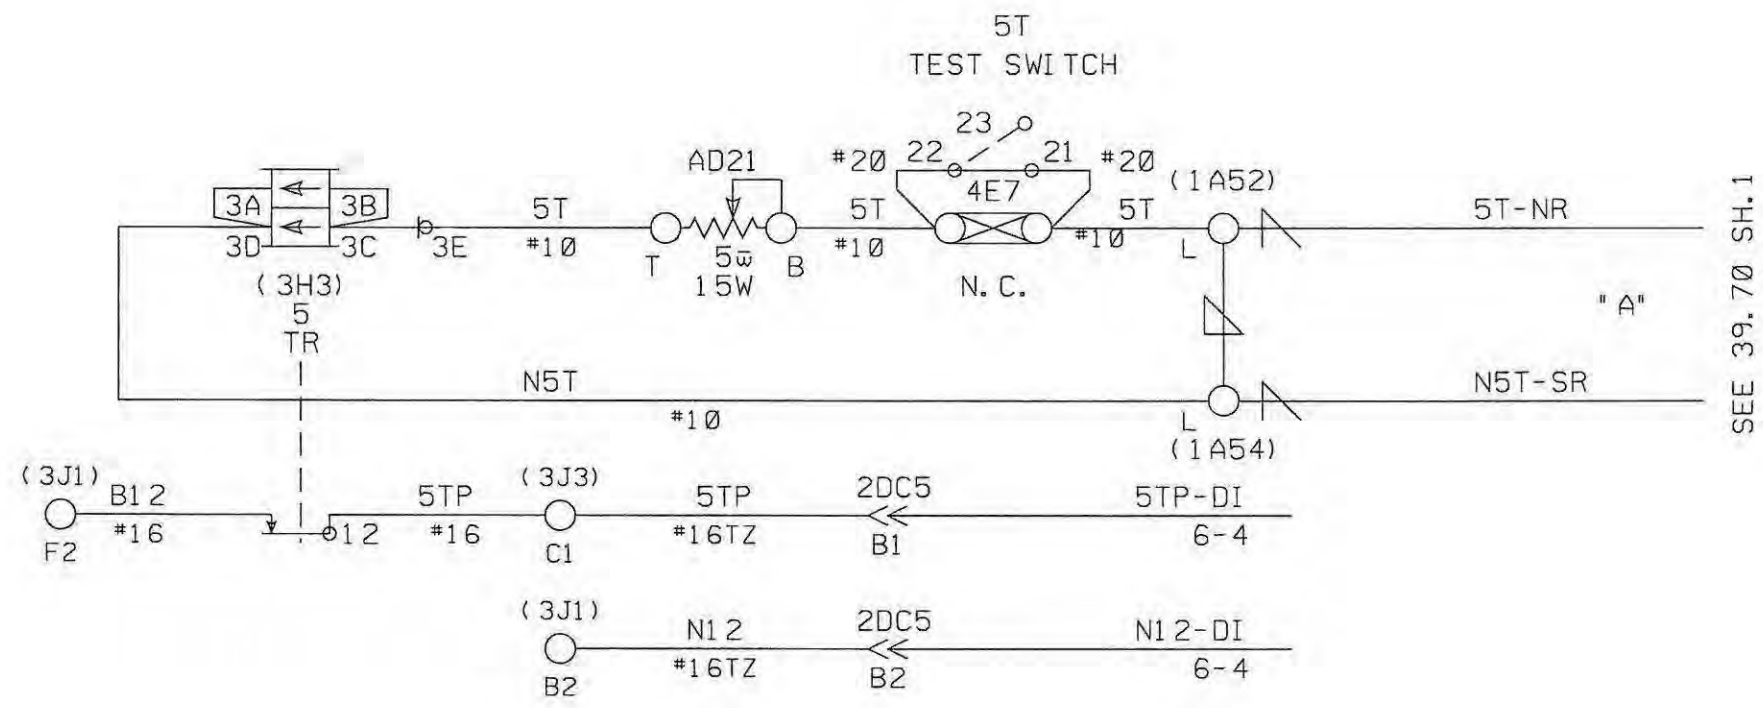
5T
TEST SWITCH

23
22
21
#20
#20
AD21
4E7
(1A52)
3A
3B
3D
3C
3E
5T
#10
T
$5\overline{\omega}$
15W
B
5T
#10
N.C.
5T
#10
L
5T-NR
(3H3)
5
TR
"A"
SEE 39.70 SH.1
N5T
#10
L
(1A54)
N5T-SR
(3J1)
F2
B12
#16
12
5TP
#16
(3J3)
C1
5TP
#16TZ
2DC5
B1
5TP-DI
6-4
(3J1)
B2
N12
#16TZ
2DC5
B2
N12-DI
6-4